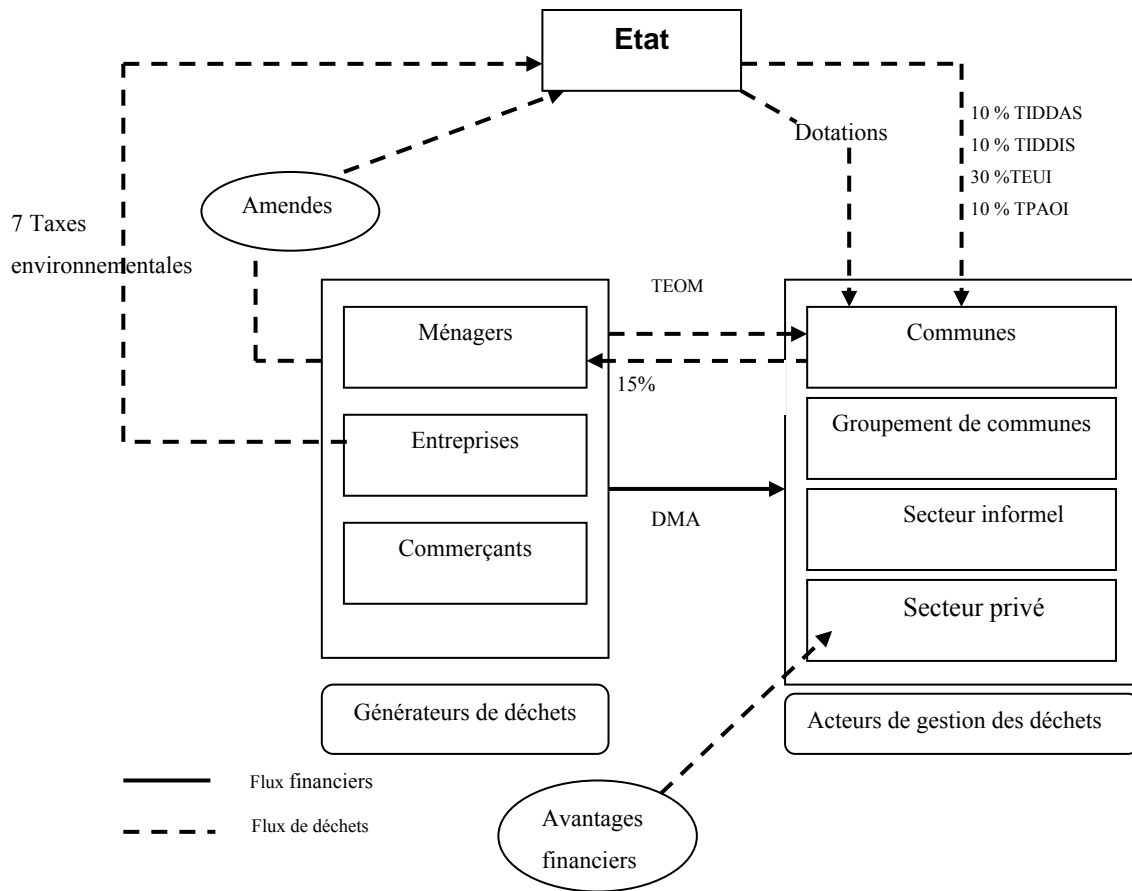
Etat

Dotations

10 % TIDDAS
10 % TIDDIS
30 %TEUI
10 % TPAOI

Amendes

7 Taxes environnementales

TEOM

Ménagers

15%

Entreprises

Commerçants

Communes

Groupement de communes

Secteur informel

Secteur privé

DMA

Générateurs de déchets

Acteurs de gestion des déchets

Flux financiers

Flux de déchets

Avantages financiers